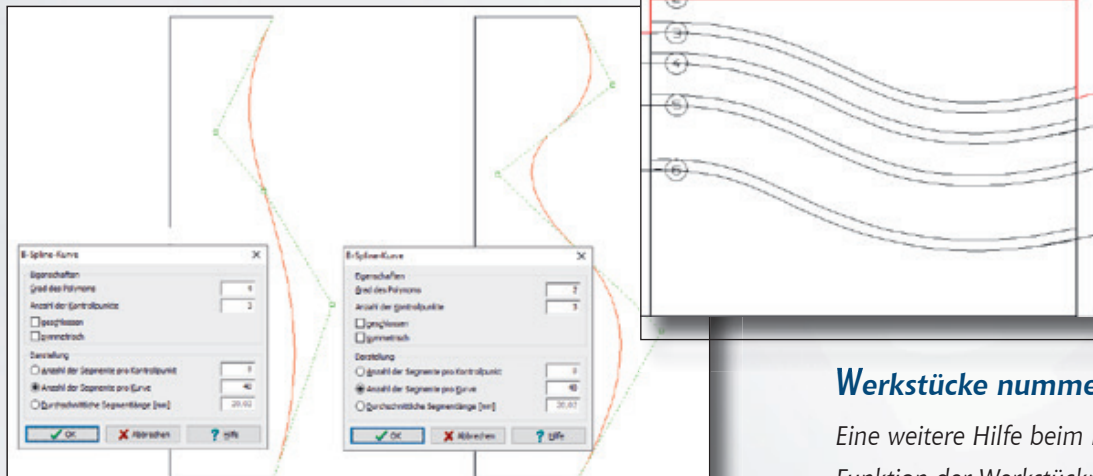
B-Spline-Kurve

Eigenschaften
Grad des Polynoms
Anzahl der Kontrollpunkte
geschlossen
symmetrisch

Darstellung
Anzahl der Segmente pro Kontrollpunkt
Anzahl der Segmente pro Kurve 40
Durchschnittliche Segmentlänge [mm] 20.02

OK
Abbrechen
Hilfe

B-Spline-Kurve

Eigenschaften
Grad des Polynoms
Anzahl der Kontrollpunkte
geschlossen
symmetrisch

Darstellung
Anzahl der Segmente pro Kontrollpunkt
Anzahl der Segmente pro Kurve 40
Durchschnittliche Segmentlänge [mm] 20.02

OK
Abbrechen
Hilfe

3
4
5
6

Werkstücke numme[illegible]

Eine weitere Hilfe beim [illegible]
Funktion der Werkstück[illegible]